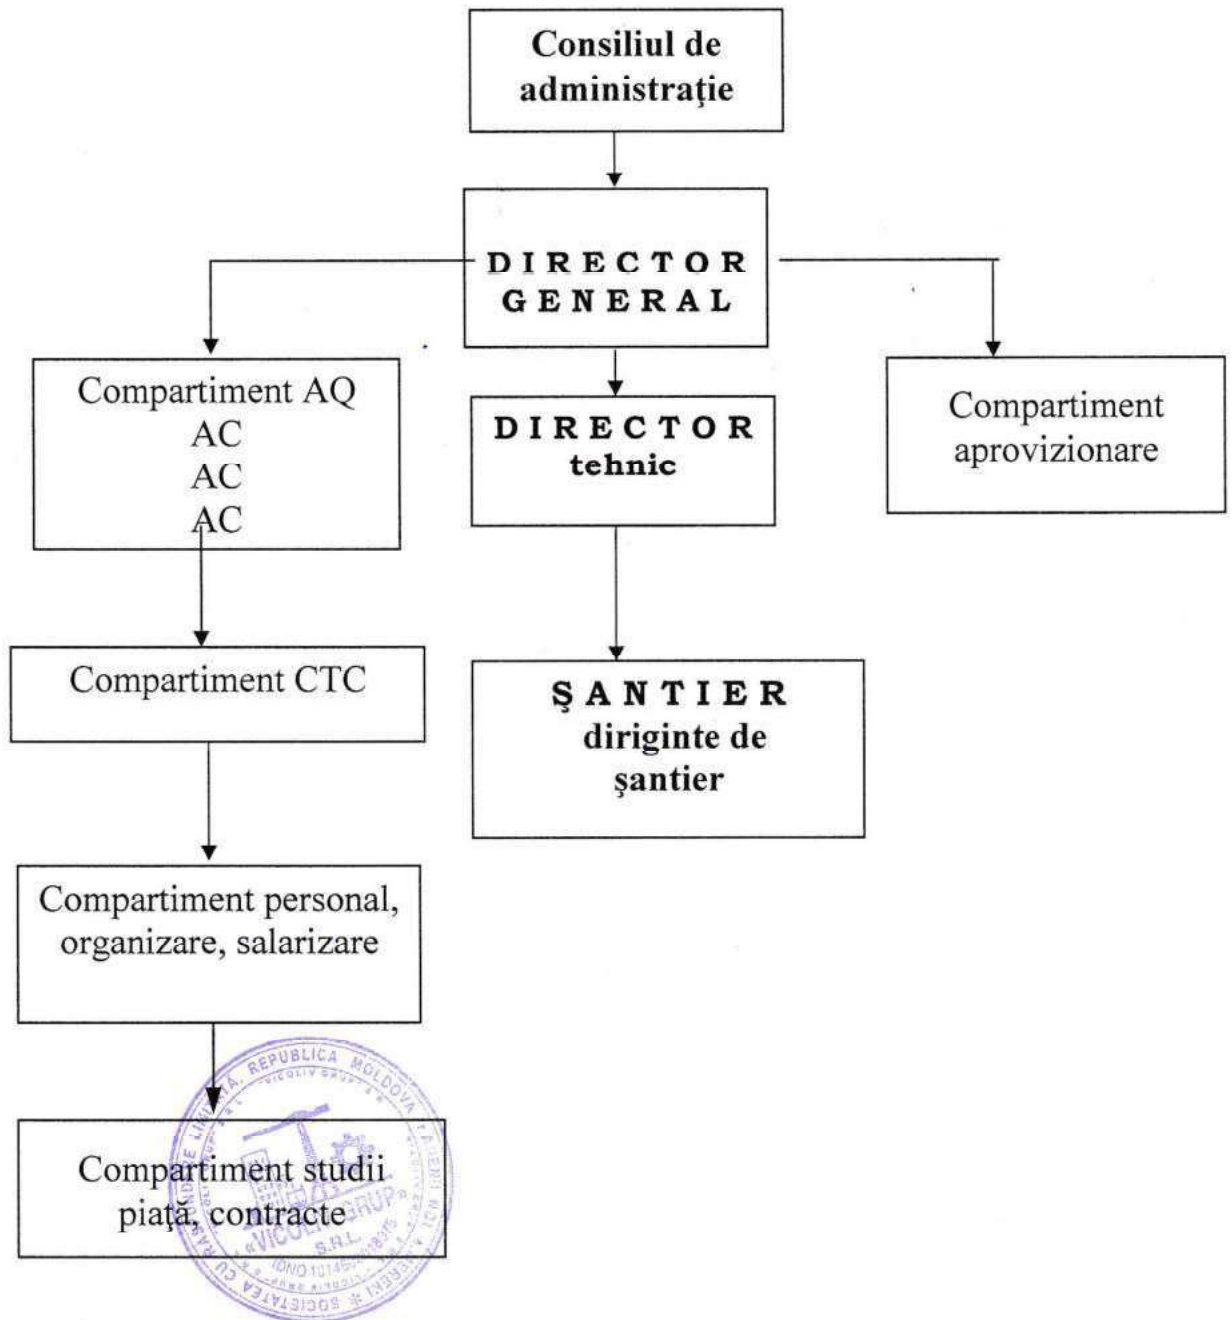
Consiliul de administraţie

DIRECTOR GENERAL

Compartiment AQ
AC
AC
AC

DIRECTOR tehnic

Compartiment aprovizionare

Compartiment CTC

ŞANTIER diriginte de şantier

Compartiment personal, organizare, salarizare

Compartiment studii piaţă, contracte

REPUBLICA MOLDOVA «VICOLIV GRUP» S.R.L. IDNO 10146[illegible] SOCIETATEA CU RĂSPUNDERE LIMITATĂ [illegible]